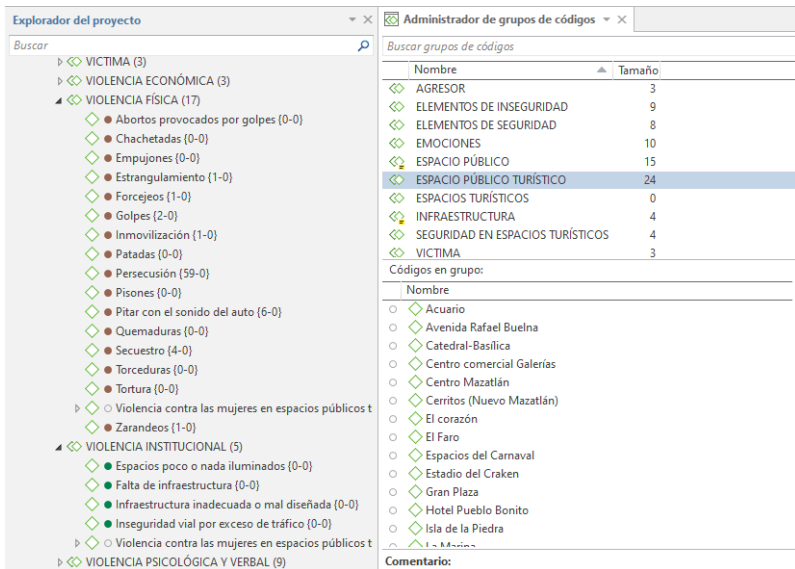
Explorador del proyecto

Buscar

VICTIMA (3)
VIOLENCIA ECONÓMICA (3)
VIOLENCIA FÍSICA (17)
Abortos provocados por golpes {0-0}
Chachetadas {0-0}
Empujones {0-0}
Estrangulamiento {1-0}
Forcejeos {1-0}
Golpes {2-0}
Inmovilización {1-0}
Patadas {0-0}
Persecución {59-0}
Pisones {0-0}
Pitar con el sonido del auto {6-0}
Quemaduras {0-0}
Secuestro {4-0}
Torceduras {0-0}
Tortura {0-0}
Violencia contra las mujeres en espacios públicos t
Zarandeos {1-0}
VIOLENCIA INSTITUCIONAL (5)
Espacios poco o nada iluminados {0-0}
Falta de infraestructura {0-0}
Infraestructura inadecuada o mal diseñada {0-0}
Inseguridad vial por exceso de tráfico {0-0}
Violencia contra las mujeres en espacios públicos t
VIOLENCIA PSICOLÓGICA Y VERBAL (9)

Administrador de grupos de códigos

Buscar grupos de códigos

| Nombre | Tamaño |
|---|---|
| AGRESOR | 3 |
| ELEMENTOS DE INSEGURIDAD | 9 |
| ELEMENTOS DE SEGURIDAD | 8 |
| EMOCIONES | 10 |
| ESPACIO PÚBLICO | 15 |
| ESPACIO PÚBLICO TURÍSTICO | 24 |
| ESPACIOS TURÍSTICOS | 0 |
| INFRAESTRUCTURA | 4 |
| SEGURIDAD EN ESPACIOS TURÍSTICOS | 4 |
| VICTIMA | 3 |

Códigos en grupo:

Nombre
Acuario
Avenida Rafael Buelna
Catedral-Basílica
Centro comercial Galerías
Centro Mazatlán
Cerritos (Nuevo Mazatlán)
El corazón
El Faro
Espacios del Carnaval
Estadio del Craken
Gran Plaza
Hotel Pueblo Bonito
Isla de la Piedra
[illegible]

Comentario: